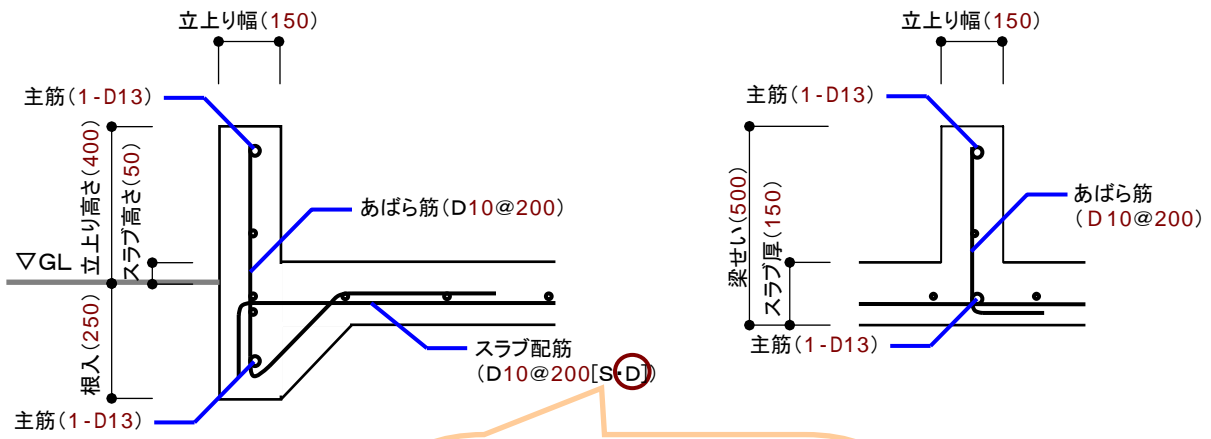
立上り幅（150）

主筋（1-D13）

立上り高さ（400）

スラブ高さ（50）

あばら筋（D10@200）

∇GL

根入（250）

スラブ配筋
（D10@200[S・D]）

主筋（1-D13）

立上り幅（150）

主筋（1-D13）

梁せい（500）

スラブ厚（150）

あばら筋
（D10@200）

主筋（1-D13）